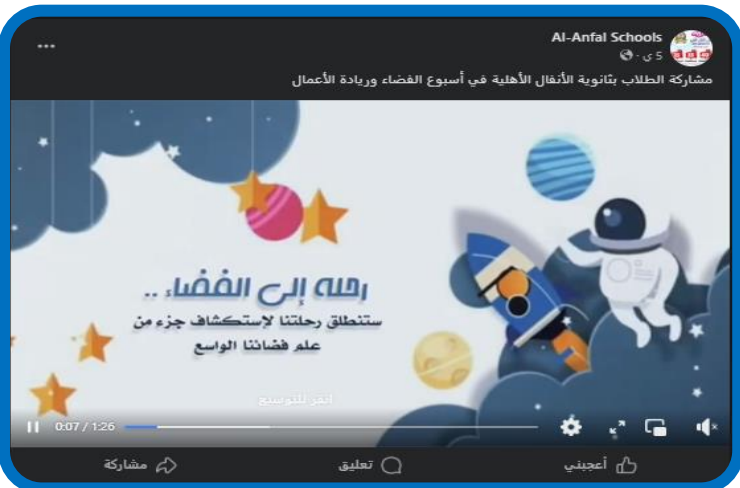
Al-Anfal Schools
5 ي ·

مشاركة الطلاب بثانوية الأنفال الأهلية في أسبوع الفضاء وريادة الأعمال

رحلة إلى الفضاء ..
ستنطلق رحلتنا لاستكشاف جزء من
علم فضائنا الواسع

انقر للتوسيع

0:07 / 1:26

أعجبني
تعليق
مشاركة